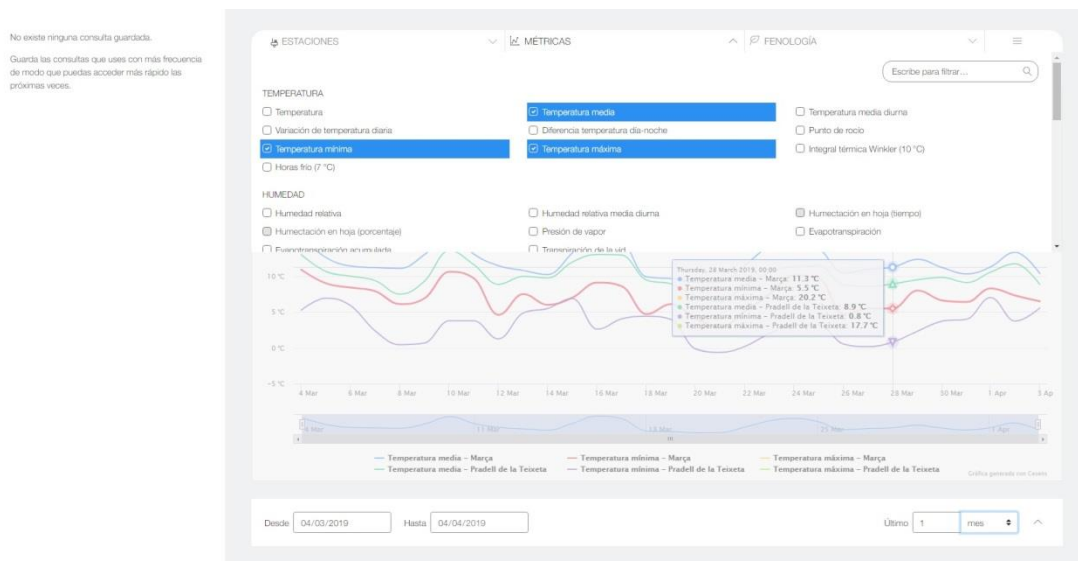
No existe ninguna consulta guardada.

Guarda las consultas que uses con más frecuencia de modo que puedas acceder más rápido las próximas veces.

ESTACIONES | MÉTRICAS | FENOLOGÍA

Escribe para filtrar...

TEMPERATURA

Temperatura
Temperatura media
Temperatura media diurna
Variación de temperatura diaria
Diferencia temperatura día-noche
Punto de rocío
Temperatura mínima
Temperatura máxima
Integral térmica Winkler (10 °C)
Horas frío (7 °C)

HUMEDAD

Humedad relativa
Humedad relativa media diurna
Humectación en hoja (tiempo)
Humectación en hoja (porcentaje)
Presión de vapor
Evapotranspiración
Evapotranspiración acumulada
Transpiración de la vid

Thursday, 28 March 2019, 00:00
Temperatura media – Marça: 11.3 °C
Temperatura mínima – Marça: 5.5 °C
Temperatura máxima – Marça: 20.2 °C
Temperatura media – Pradell de la Teixeta: 8.9 °C
Temperatura mínima – Pradell de la Teixeta: 0.8 °C
Temperatura máxima – Pradell de la Teixeta: 17.7 °C

10 °C
5 °C
0 °C
-5 °C

4 Mar 6 Mar 8 Mar 10 Mar 12 Mar 14 Mar 16 Mar 18 Mar 20 Mar 22 Mar 24 Mar 26 Mar 28 Mar 30 Mar 1 Apr 3 Ap

4 Mar 11 Mar 18 Mar 25 Mar 1 Apr

Temperatura media – Marça
Temperatura mínima – Marça
Temperatura máxima – Marça
Temperatura media – Pradell de la Teixeta
Temperatura mínima – Pradell de la Teixeta
Temperatura máxima – Pradell de la Teixeta

Gráfica generada con Cesens

Desde 04/03/2019 Hasta 04/04/2019

Último 1 mes